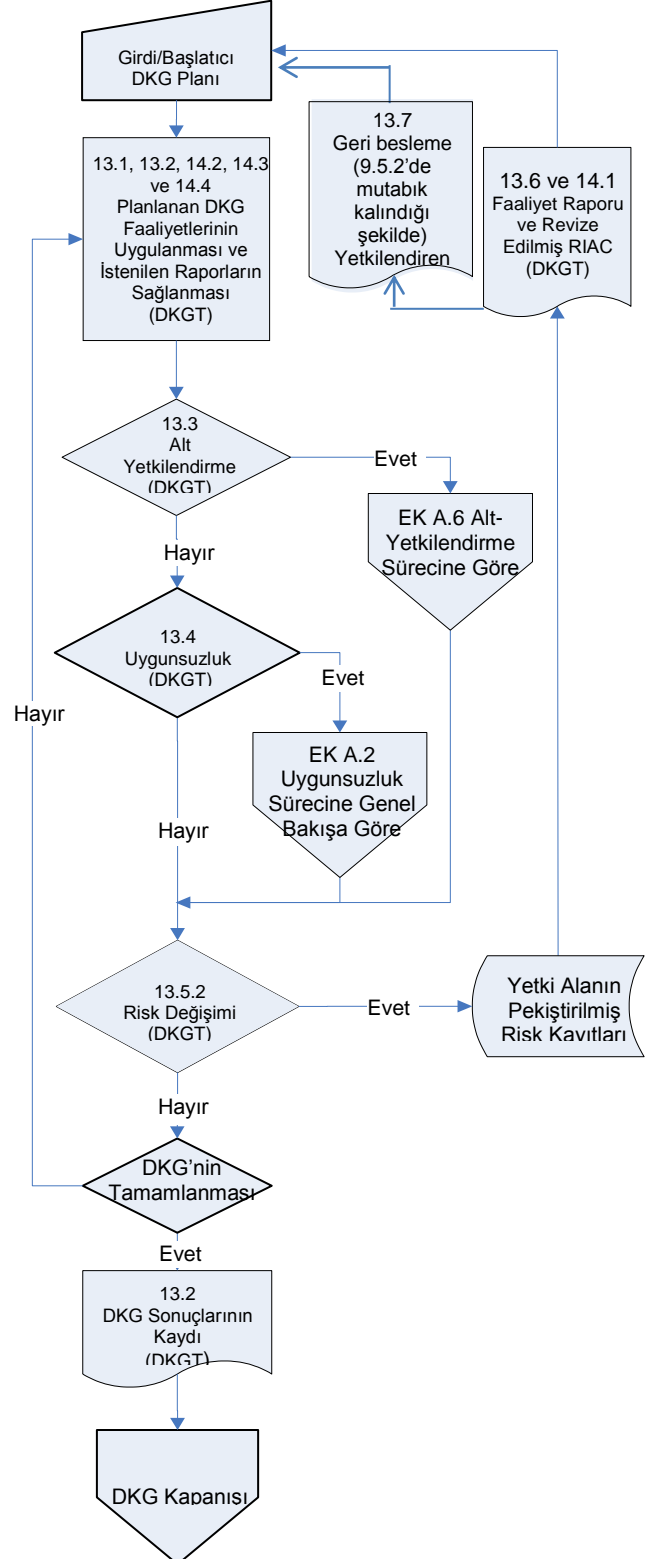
Girdi/Başlatıcı DKG Planı

13.7
Geri besleme (9.5.2'de mutabık kalındığı şekilde) Yetkilendiren

13.6 ve 14.1
Faaliyet Raporu ve Revize Edilmiş RIAC (DKGT)

13.1, 13.2, 14.2, 14.3 ve 14.4
Planlanan DKG Faaliyetlerinin Uygulanması ve İstenilen Raporların Sağlanması (DKGT)

13.3
Alt Yetkilendirme (DKGT)

Evet

EK A.6 Alt-Yetkilendirme Sürecine Göre

Hayır

13.4
Uygunsuzluk (DKGT)

Evet

Hayır

EK A.2
Uygunsuzluk Sürecine Genel Bakışa Göre

Hayır

13.5.2
Risk Değişimi (DKGT)

Evet

Yetki Alanın Pekiştirilmiş Risk Kayıtları

Hayır

DKG'nin Tamamlanması

Evet

13.2
DKG Sonuçlarının Kaydı (DKGT)

DKG Kapanışı